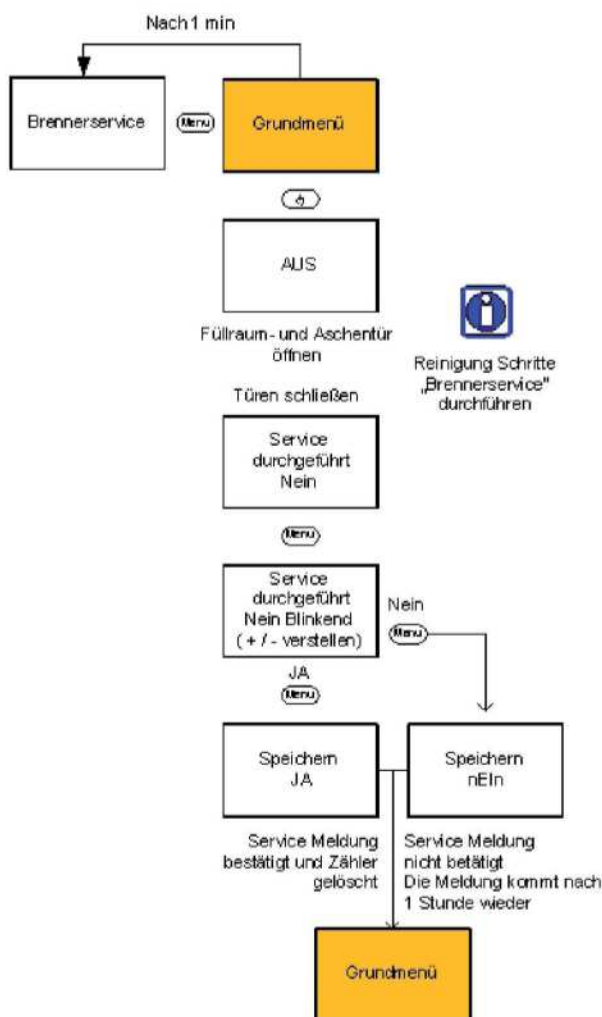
Nach 1 min

Brennerservice

Menu

Grundmenü

AUS

Füllraum- und Aschentür öffnen

Reinigung Schritte „Brennerservice" durchführen

Türen schließen

Service durchgeführt Nein

Menu

Service durchgeführt Nein Blinkend (+ / - verstellen)

Nein

Menu

JA

Menu

Speichern JA

Speichern nEIn

Service Meldung bestätigt und Zähler gelöscht

Service Meldung nicht betätigt Die Meldung kommt nach 1 Stunde wieder

Grundmenü